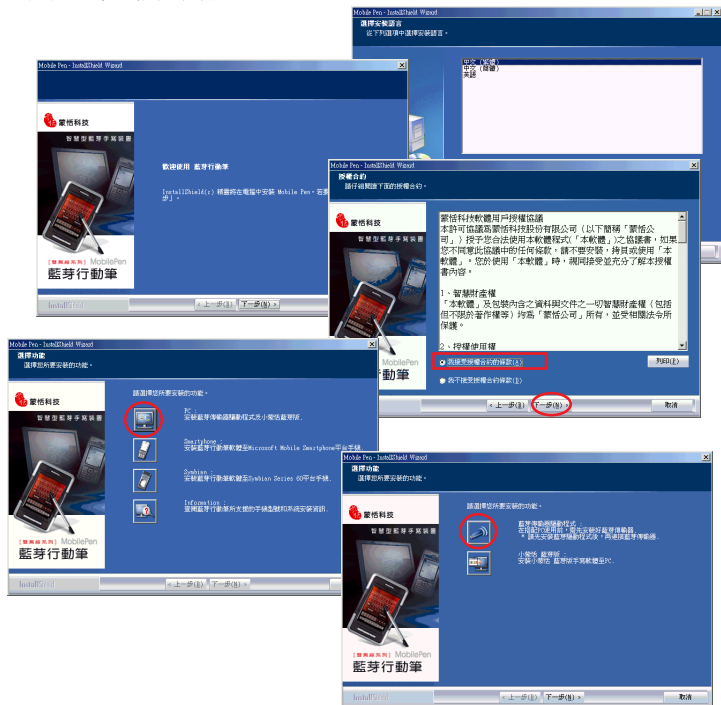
Mobile Pen - InstallShield Wizard
選擇安裝語言
從下列選項中選擇安裝語言。
中文 (繁體)
中文 (簡體)
英語

Mobile Pen - InstallShield Wizard
蒙恬科技
智慧型藍芽手寫裝置
歡迎使用 藍芽行動筆
InstallShield(r) 精靈將在電腦中安裝 Mobile Pen。若要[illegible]步」。
[蒙恬筆系列] MobilePen
藍芽行動筆
InstallShield
< 上一步(B) 下一步(N) >

Mobile Pen - InstallShield Wizard
授權合約
請仔細閱讀下面的授權合約。
蒙恬科技
智慧型藍芽手寫裝置
蒙恬科技軟體用戶授權協議
本許可協議爲蒙恬科技股份有限公司(以下簡稱「蒙恬公司」)授予您合法使用本軟體程式(「本軟體」)之協議書,如果您不同意此協議中的任何條款,請不要安裝、拷貝或使用「本軟體」。您於使用「本軟體」時,視同接受並充分了解本授權書內容。
1、智慧財產權
「本軟體」及其內含之資料與文件之一切智慧財產權(包括但不限於著作權等)均爲「蒙恬公司」所有,並受相關法令所保護。
2、授權使用權
我接受授權合約的條款(A)
我不接受授權合約的條款(D)
列印(P)
< 上一步(B) 下一步(N) > 取消

Mobile Pen - InstallShield Wizard
選擇功能
選擇您所要安裝的功能。
蒙恬科技
智慧型藍芽手寫裝置
請選擇您所要安裝的功能。
PC :
安裝藍芽手寫筆驅動程式及小幫恬藍芽版。
Smartphone :
安裝藍芽行動筆軟體至Microsoft Mobile Smartphone平台手機。
Symbian :
安裝藍芽行動筆軟體至Symbian Series 60平台手機。
Information :
查閱藍芽行動筆所支援的手機型號和系統安裝資訊。
[蒙恬筆系列] MobilePen
藍芽行動筆
InstallShield
< 上一步(B) 下一步(N) >

Mobile Pen - InstallShield Wizard
選擇功能
選擇您所要安裝的功能。
蒙恬科技
智慧型藍芽手寫裝置
請選擇您所要安裝的功能。
藍芽傳輸器驅動程式 :
在每部PC使用前,需先安裝好藍芽傳輸器。
* 請先安裝藍芽傳輸器驅動程式後,再連接藍芽傳輸器。
小幫恬 藍芽版 :
安裝小幫恬 藍芽版手寫軟體至PC。
[蒙恬筆系列] MobilePen
藍芽行動筆
InstallShield
< 上一步(B) 下一步(N) > 取消